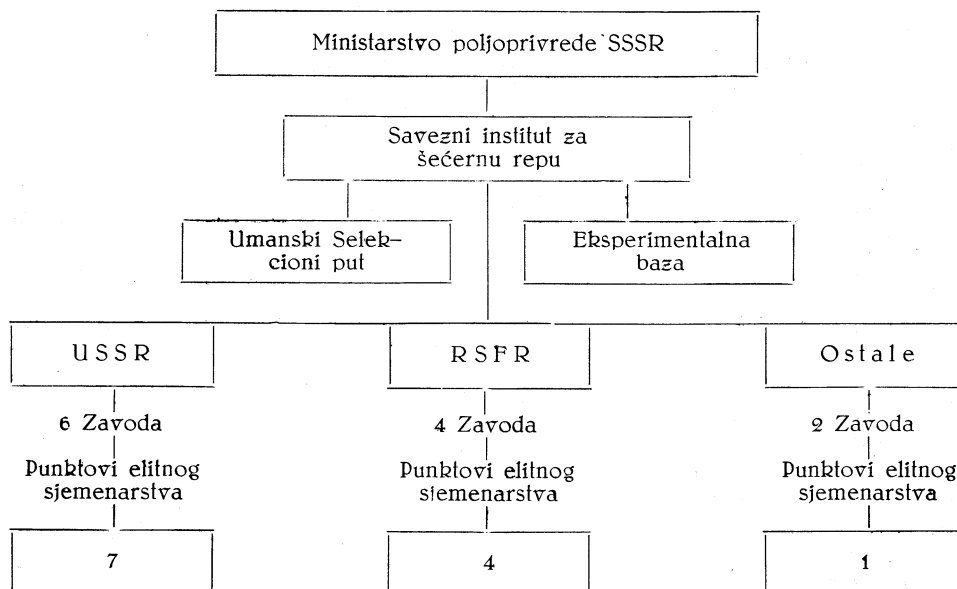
Ministarstvo poljoprivrede SSSR

Savezni institut za šećernu repu

Umanski Selekcioni put

Eksperimentalna baza

USSR

RSFR

Ostale

6 Zavoda

4 Zavoda

2 Zavoda

Punktovi elitnog sjemenarstva

Punktovi elitnog sjemenarstva

Punktovi elitnog sjemenarstva

7

4

1